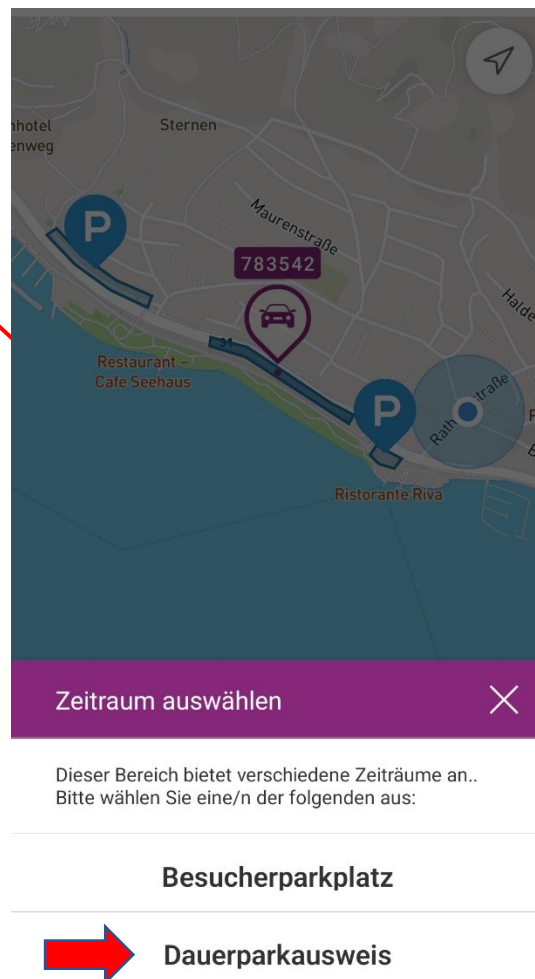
nhotel
enweg

Sternen

Maurenstraße

783542

Halde

Restaurant - Cafe Seehaus

Rathstraße

Ristorante Riva

Zeitraum auswählen

Dieser Bereich bietet verschiedene Zeiträume an.. Bitte wählen Sie eine/n der folgenden aus:

Besucherparkplatz

Dauerparkausweis